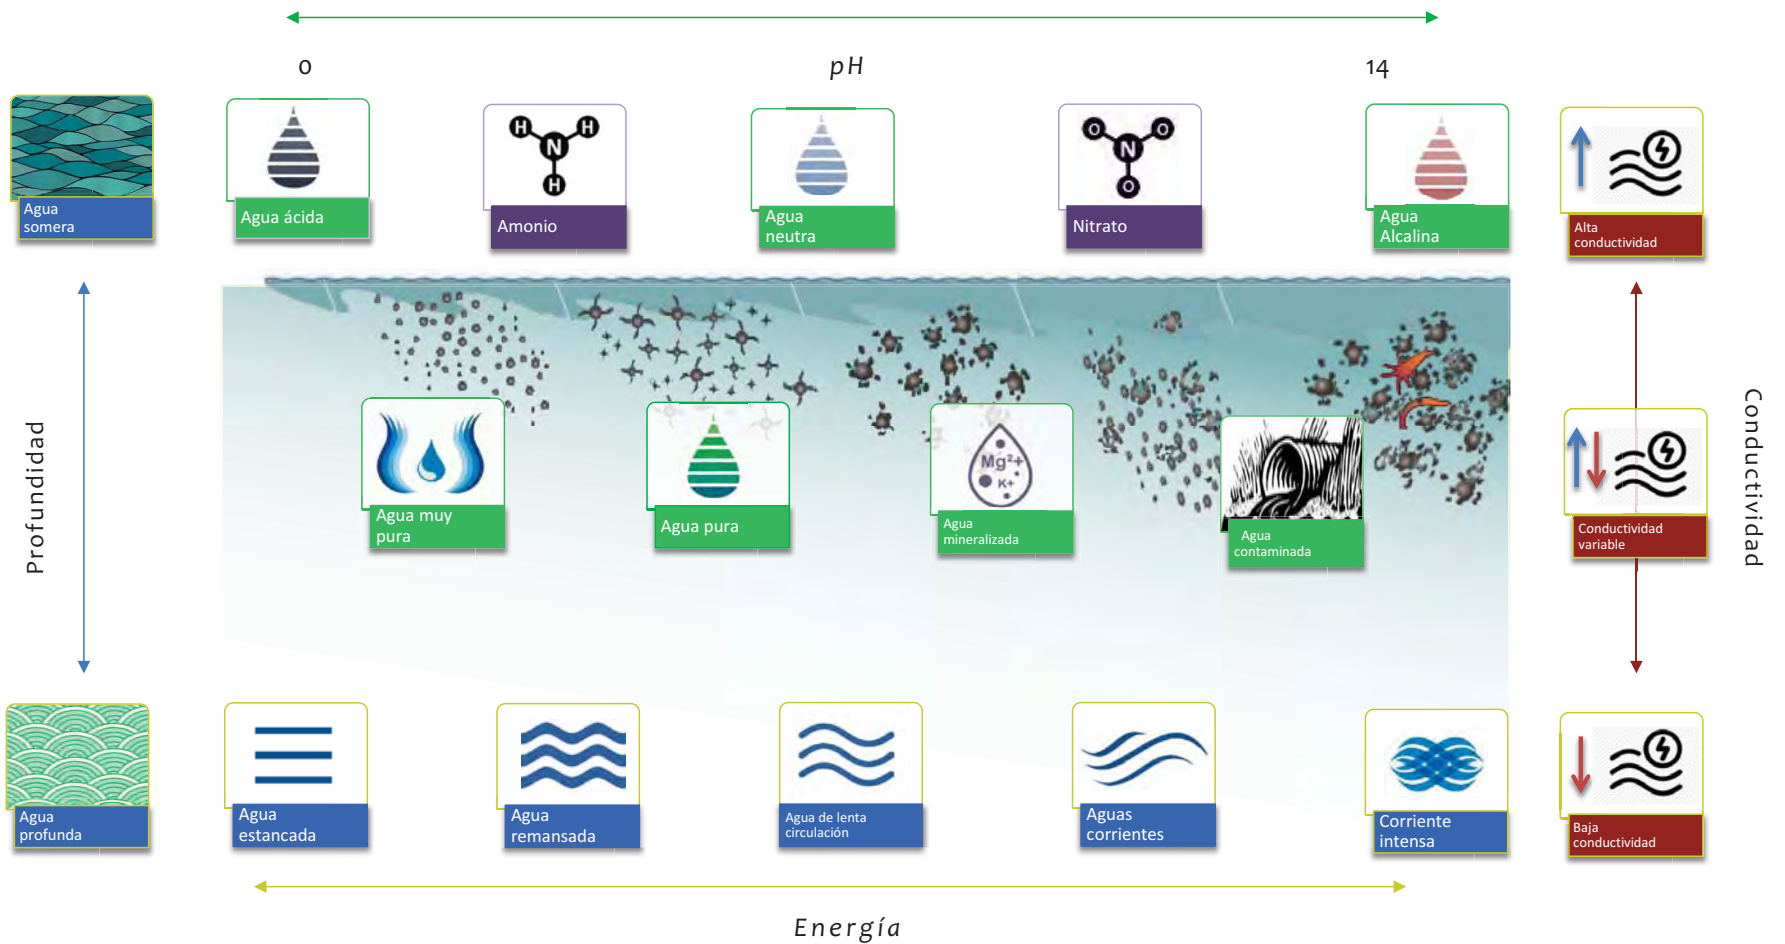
0

pH

14

Agua somera

Agua ácida

H N H H

Amonio

Agua neutra

O N O O

Nitrato

Agua Alcalina

Alta conductividad

Profundidad

Agua muy pura

Agua pura

Mg²⁺ K⁺

Agua mineralizada

Agua contaminada

Conductividad variable

Conductividad

Agua profunda

Agua estancada

Agua remansada

Agua de lenta circulación

Aguas corrientes

Corriente intensa

Baja conductividad

Energía